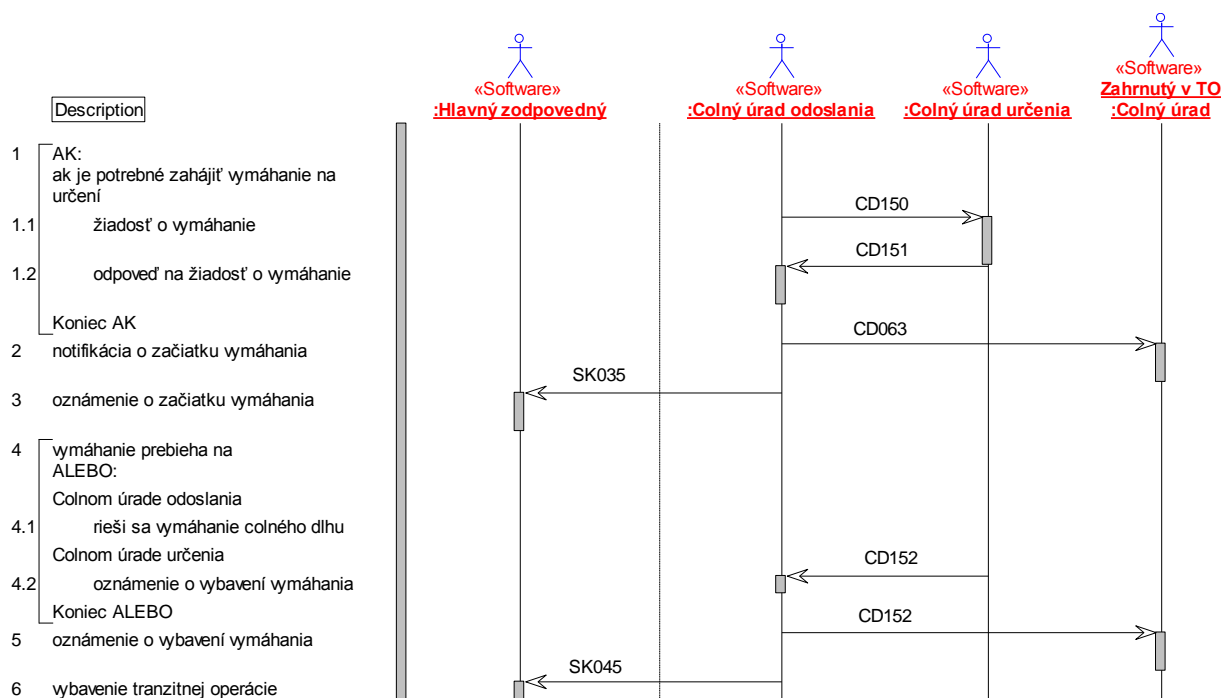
«Software»
:Hlavný zodpovedný

«Software»
:Colný úrad odoslania

«Software»
:Colný úrad určenia

«Software»
Zahrnutý v TO
:Colný úrad

Description

1 AK:
ak je potrebné zahájiť vymáhanie na určení

1.1 žiadosť o vymáhanie

1.2 odpoveď na žiadosť o vymáhanie

Koniec AK

2 notifikácia o začiatku vymáhania

3 oznámenie o začiatku vymáhania

4 vymáhanie prebieha na ALEBO:

Colnom úrade odoslania

4.1 rieši sa vymáhanie colného dlhu

Colnom úrade určenia

4.2 oznámenie o vybavení vymáhania

Koniec ALEBO

5 oznámenie o vybavení vymáhania

6 vybavenie tranzitnej operácie

CD150

CD151

CD063

SK035

CD152

CD152

SK045